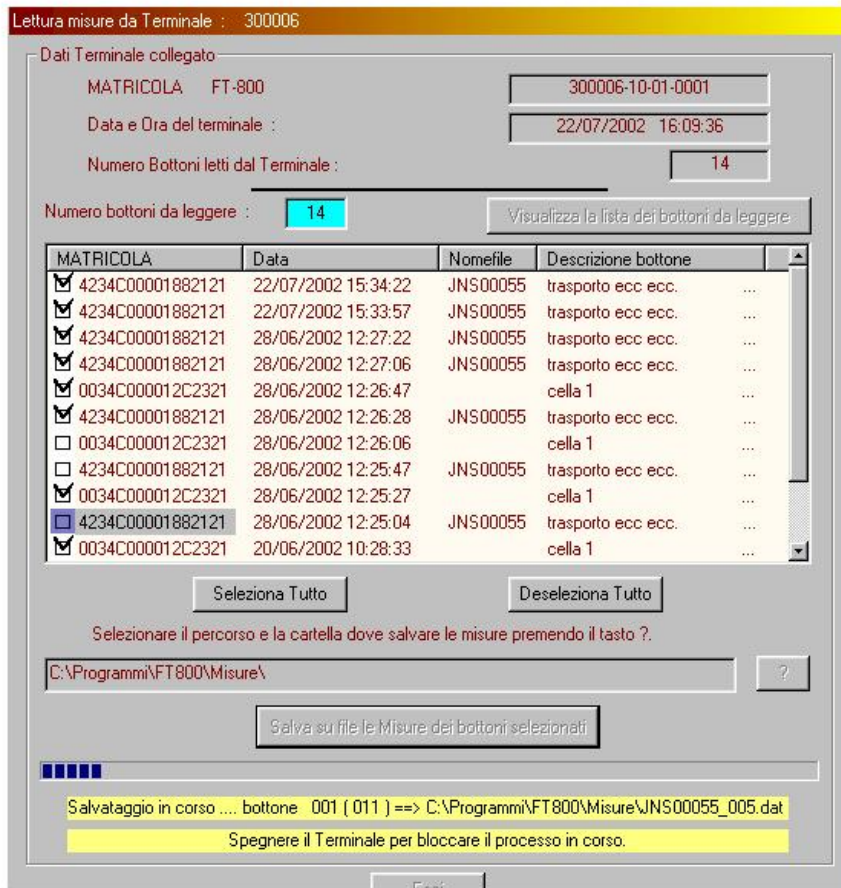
Lettura misure da Terminale : 300006

Dati Terminale collegato

MATRICOLA FT-800

300006-10-01-0001

Data e Ora del terminale :

22/07/2002 16:09:36

Numero Bottoni letti dal Terminale :

14

Numero bottoni da leggere : 14

Visualizza la lista dei bottoni da leggere

| MATRICOLA | Data | Nomefile | Descrizione bottone |
|---|---|---|---|
| ☑ 4234C00001882121 | 22/07/2002 15:34:22 | JNS00055 | trasporto ecc ecc. ... |
| ☑ 4234C00001882121 | 22/07/2002 15:33:57 | JNS00055 | trasporto ecc ecc. ... |
| ☑ 4234C00001882121 | 28/06/2002 12:27:22 | JNS00055 | trasporto ecc ecc. ... |
| ☑ 4234C00001882121 | 28/06/2002 12:27:06 | JNS00055 | trasporto ecc ecc. ... |
| ☑ 0034C000012C2321 | 28/06/2002 12:26:47 | | cella 1 ... |
| ☑ 4234C00001882121 | 28/06/2002 12:26:28 | JNS00055 | trasporto ecc ecc. ... |
| ☐ 0034C000012C2321 | 28/06/2002 12:26:06 | | cella 1 ... |
| ☐ 4234C00001882121 | 28/06/2002 12:25:47 | JNS00055 | trasporto ecc ecc. ... |
| ☑ 0034C000012C2321 | 28/06/2002 12:25:27 | | cella 1 ... |
| ☐ 4234C00001882121 | 28/06/2002 12:25:04 | JNS00055 | trasporto ecc ecc. ... |
| ☑ 0034C000012C2321 | 20/06/2002 10:28:33 | | cella 1 ... |

Seleziona Tutto

Deseleziona Tutto

Selezionare il percorso e la cartella dove salvare le misure premendo il tasto ?.

C:\Programmi\FT800\Misure\

?

Salva su file le Misure dei bottoni selezionati

Salvataggio in corso .... bottone 001 ( 011 ) ==> C:\Programmi\FT800\Misure\JNS00055_005.dat

Spegnere il Terminale per bloccare il processo in corso.

Esci